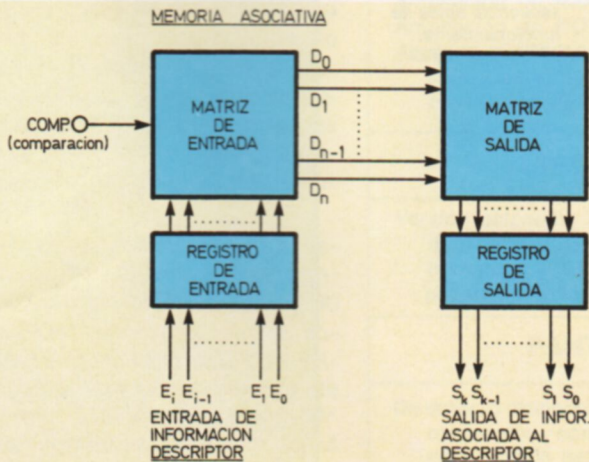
MEMORIA ASOCIATIVA

COMP. (comparacion)

MATRIZ DE ENTRADA

$D_0$

$D_1$

$D_{n-1}$

$D_n$

MATRIZ DE SALIDA

REGISTRO DE ENTRADA

REGISTRO DE SALIDA

$E_i$ $E_{i-1}$ $E_1$ $E_0$

ENTRADA DE INFORMACION DESCRIPTOR

$S_k$ $S_{k-1}$ $S_1$ $S_0$

SALIDA DE INFOR. ASOCIADA AL DESCRIPTOR